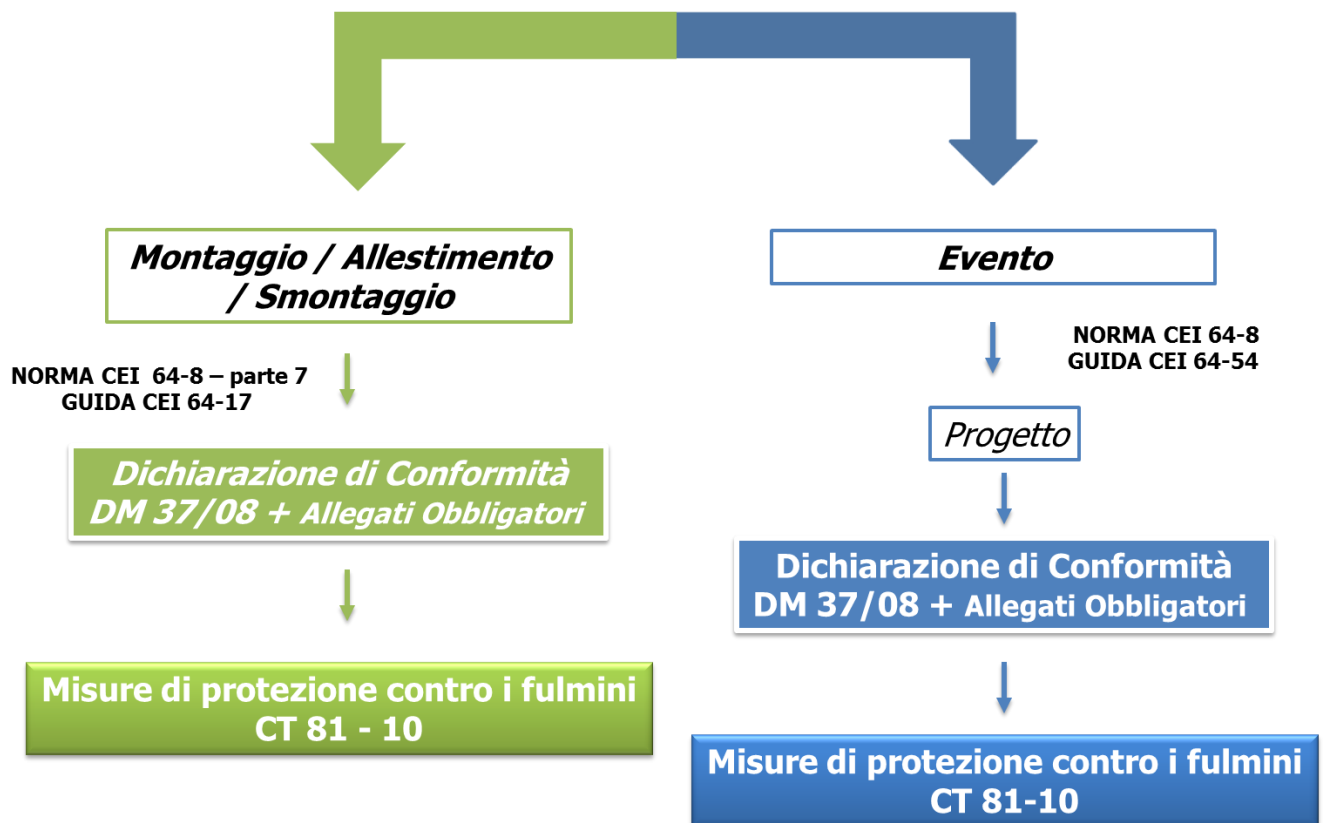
Montaggio / Allestimento / Smontaggio

NORMA CEI 64-8 – parte 7
GUIDA CEI 64-17

Dichiarazione di Conformità
DM 37/08 + Allegati Obbligatori

Misure di protezione contro i fulmini
CT 81 - 10

Evento

NORMA CEI 64-8
GUIDA CEI 64-54

Progetto

Dichiarazione di Conformità
DM 37/08 + Allegati Obbligatori

Misure di protezione contro i fulmini
CT 81-10